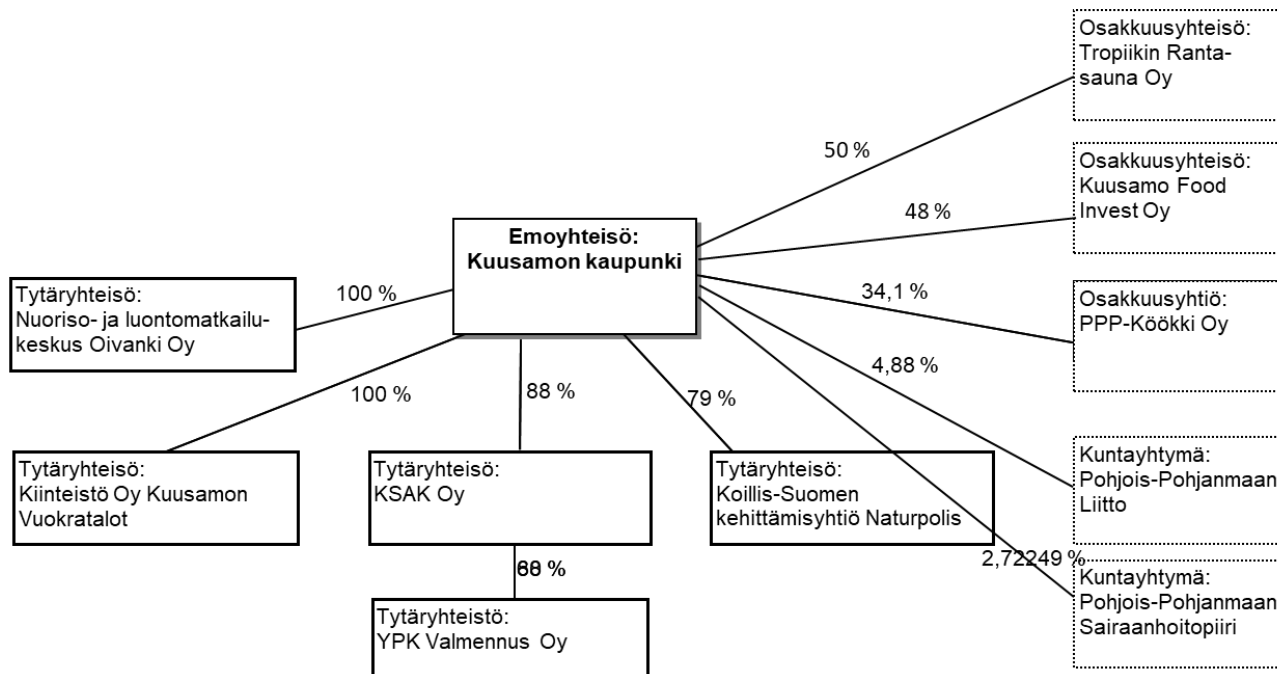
Osakkuusyhteisö: Tropiikin Rantasauna Oy

50 %

Osakkuusyhteisö: Kuusamo Food Invest Oy

48 %

Emoyhteisö: Kuusamon kaupunki

Tytäryhteisö: Nuoriso- ja luontomatkailukeskus Oivanki Oy

100 %

34,1 %

Osakkuusyhtiö: PPP-Köökki Oy

4,88 %

100 %

88 %

79 %

Tytäryhteisö: Kiinteistö Oy Kuusamon Vuokratalot

Tytäryhteisö: KSAK Oy

Tytäryhteisö: Koillis-Suomen kehittämisyhtiö Naturpolis

Kuntayhtymä: Pohjois-Pohjanmaan Liitto

2,72249 %

68 %

Kuntayhtymä: Pohjois-Pohjanmaan Sairaanhoitopiiri

Tytäryhteistö: YPK Valmennus Oy